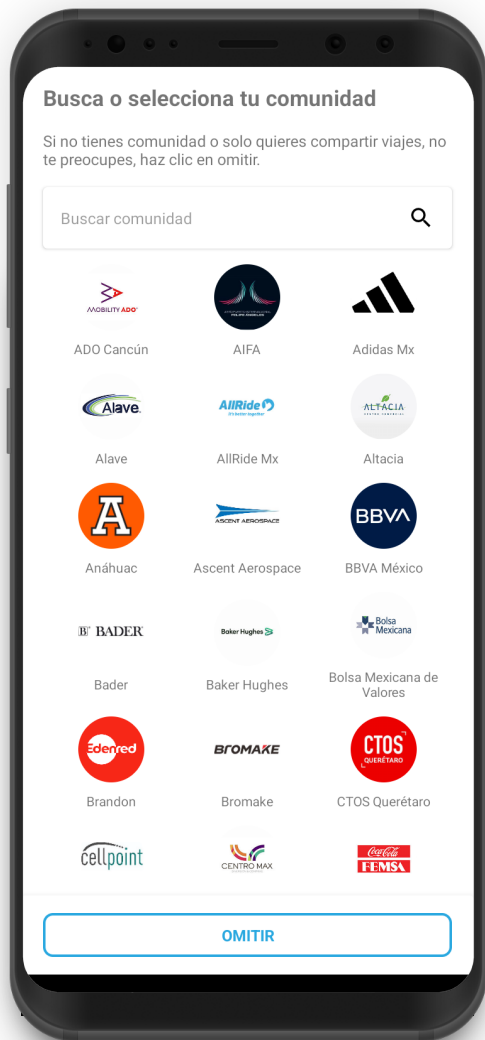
Busca o selecciona tu comunidad

Si no tienes comunidad o solo quieres compartir viajes, no te preocupes, haz clic en omitir.

Buscar comunidad

MOBILITY ADO
ADO Cancún

AIFA

Adidas Mx

Alave
Alave

AllRide
AllRide Mx

ALTACIA
Altacia

A
Anáhuac

ASCENT AEROSPACE
Ascent Aerospace

BBVA
BBVA México

B BADER
Bader

Baker Hughes
Baker Hughes

Bolsa Mexicana
Bolsa Mexicana de Valores

Edenred
Brandon

BROMAKE
Bromake

CTOS QUERÉTARO
CTOS Querétaro

cellpoint

CENTRO MAX

Coca-Cola FEMSA

OMITIR